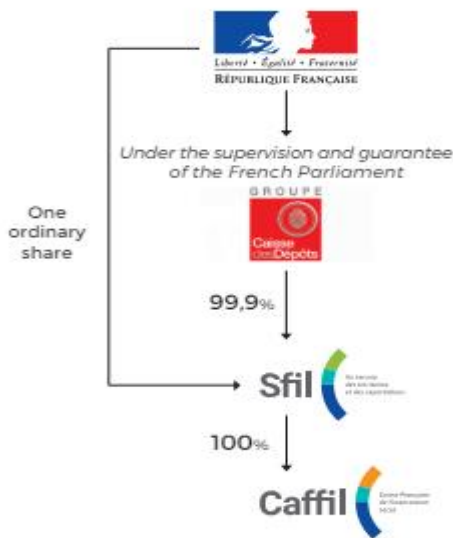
Liberté • Égalité • Fraternité
RÉPUBLIQUE FRANÇAISE

Under the supervision and guarantee of the French Parliament

GROUPE
Caisse des Dépôts

One ordinary share

99,9%

Sfil
Au service des territoires et des exportations

100%

Caffil
Caisse Française de Financement Local